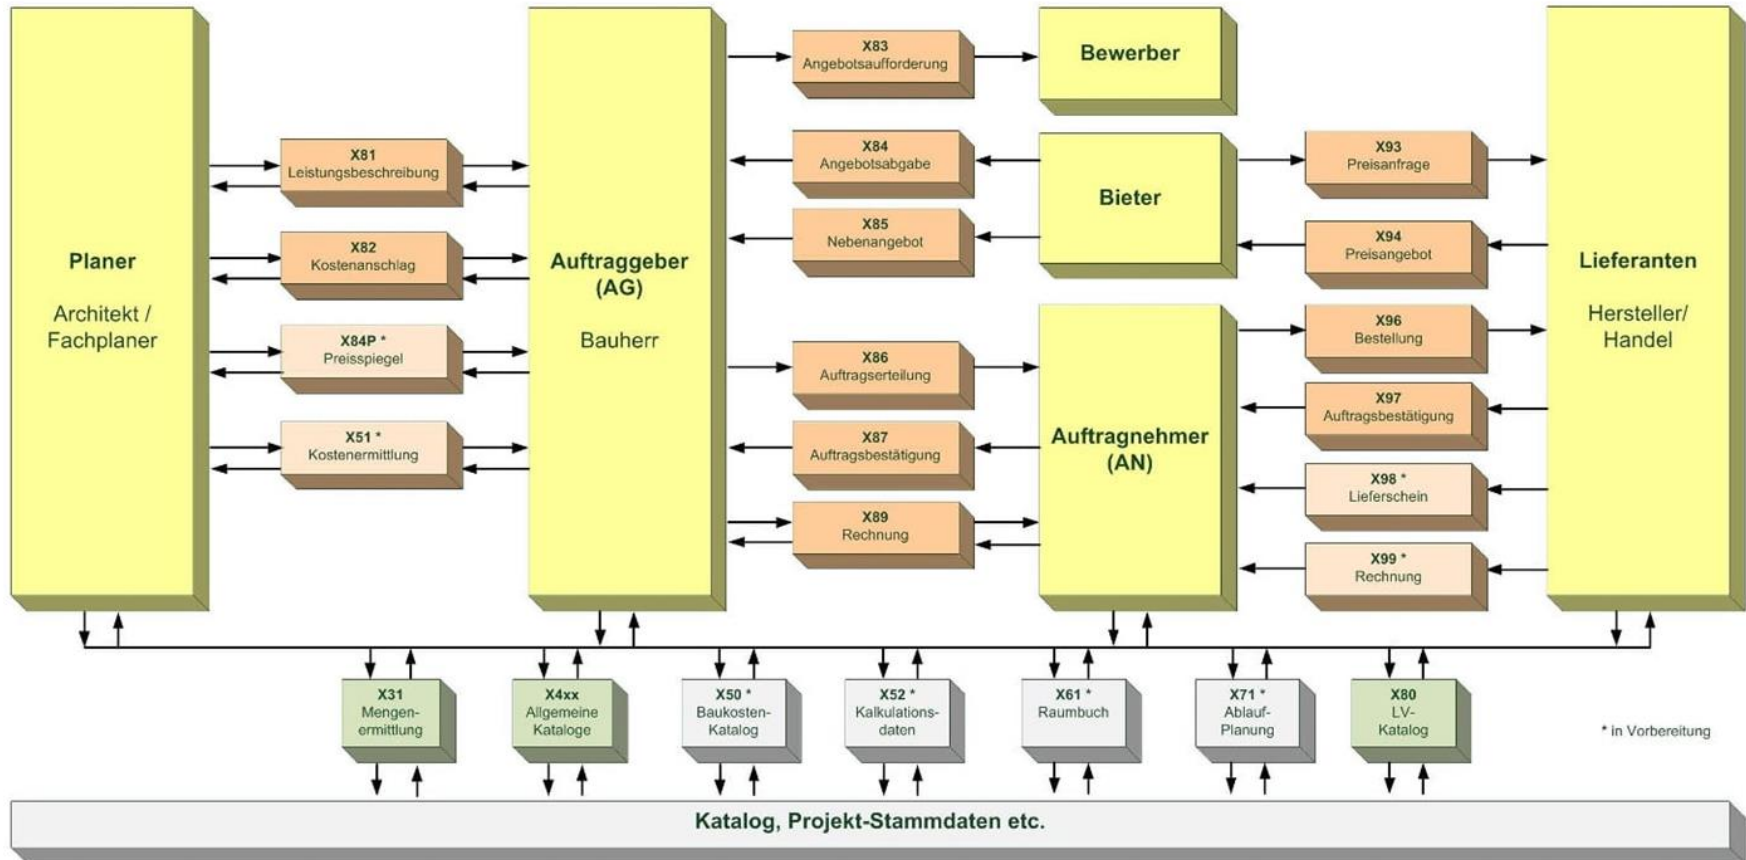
Planer

Architekt / Fachplaner

X81
Leistungsbeschreibung

X82
Kostenanschlag

X84P *
Preisspiegel

X51 *
Kostenermittlung

Auftraggeber (AG)

Bauherr

X83
Angebotsaufforderung

Bewerber

X84
Angebotsabgabe

X85
Nebenangebot

Bieter

X86
Auftragserteilung

X87
Auftragsbestätigung

X89
Rechnung

Auftragnehmer (AN)

X93
Preisanfrage

X94
Preisangebot

X96
Bestellung

X97
Auftragsbestätigung

X98 *
Lieferschein

X99 *
Rechnung

Lieferanten

Hersteller/ Handel

X31
Mengenermittlung

X4xx
Allgemeine Kataloge

X50 *
Baukosten-Katalog

X52 *
Kalkulationsdaten

X61 *
Raumbuch

X71 *
Ablauf-Planung

X80
LV-Katalog

* in Vorbereitung

Katalog, Projekt-Stammdaten etc.